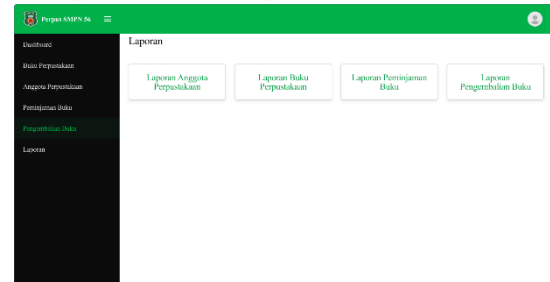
Perpus SMPN 56

Dashboard
Buku Perpustakaan
Anggota Perpustakaan
Peminjaman Buku
Pengembalian Buku
Laporan

Laporan

Laporan Anggota Perpustakaan

Laporan Buku Perpustakaan

Laporan Peminjaman Buku

Laporan Pengembalian Buku